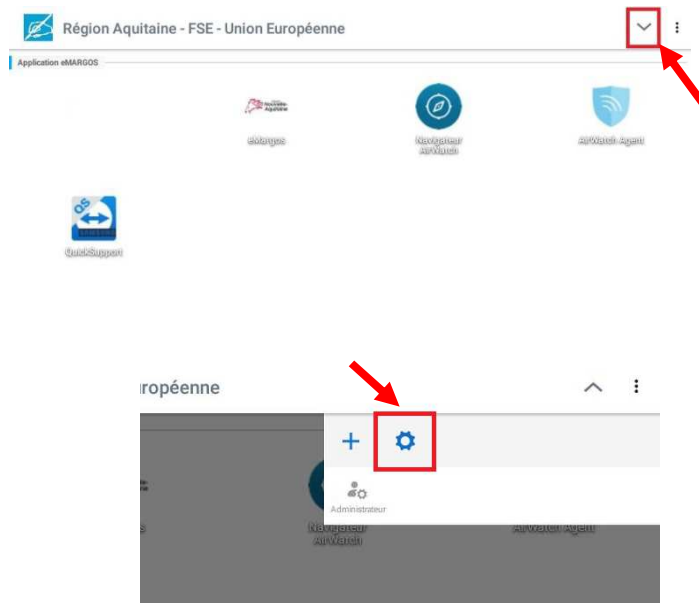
Région Aquitaine - FSE - Union Européenne

Application eMARGOS

Nouvelle-Aquitaine

eMargos

Navigateur AirWatch

AirWatch Agent

QS

QuickSupport

uropéenne

+

Administrateur

Navigateur AirWatch

AirWatch Agent